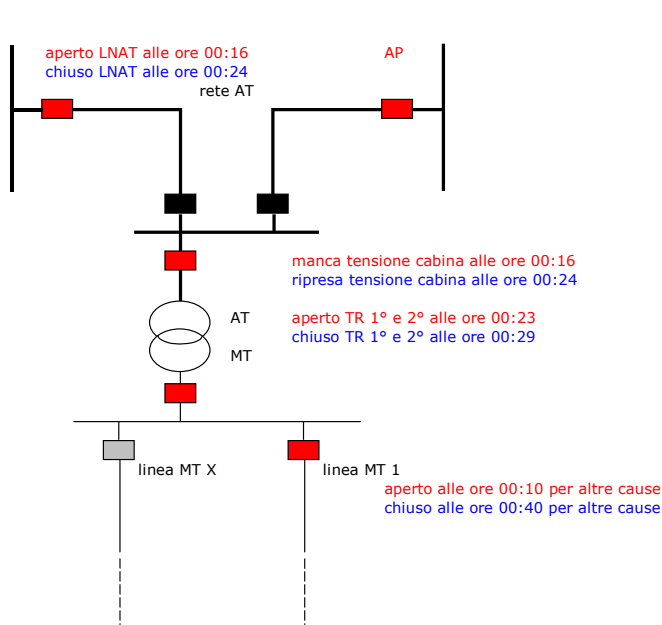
aperto LNAT alle ore 00:16
chiuso LNAT alle ore 00:24

rete AT

AP

manca tensione cabina alle ore 00:16
ripresa tensione cabina alle ore 00:24

AT

MT

aperto TR 1° e 2° alle ore 00:23
chiuso TR 1° e 2° alle ore 00:29

linea MT X

linea MT 1

aperto alle ore 00:10 per altre cause
chiuso alle ore 00:40 per altre cause